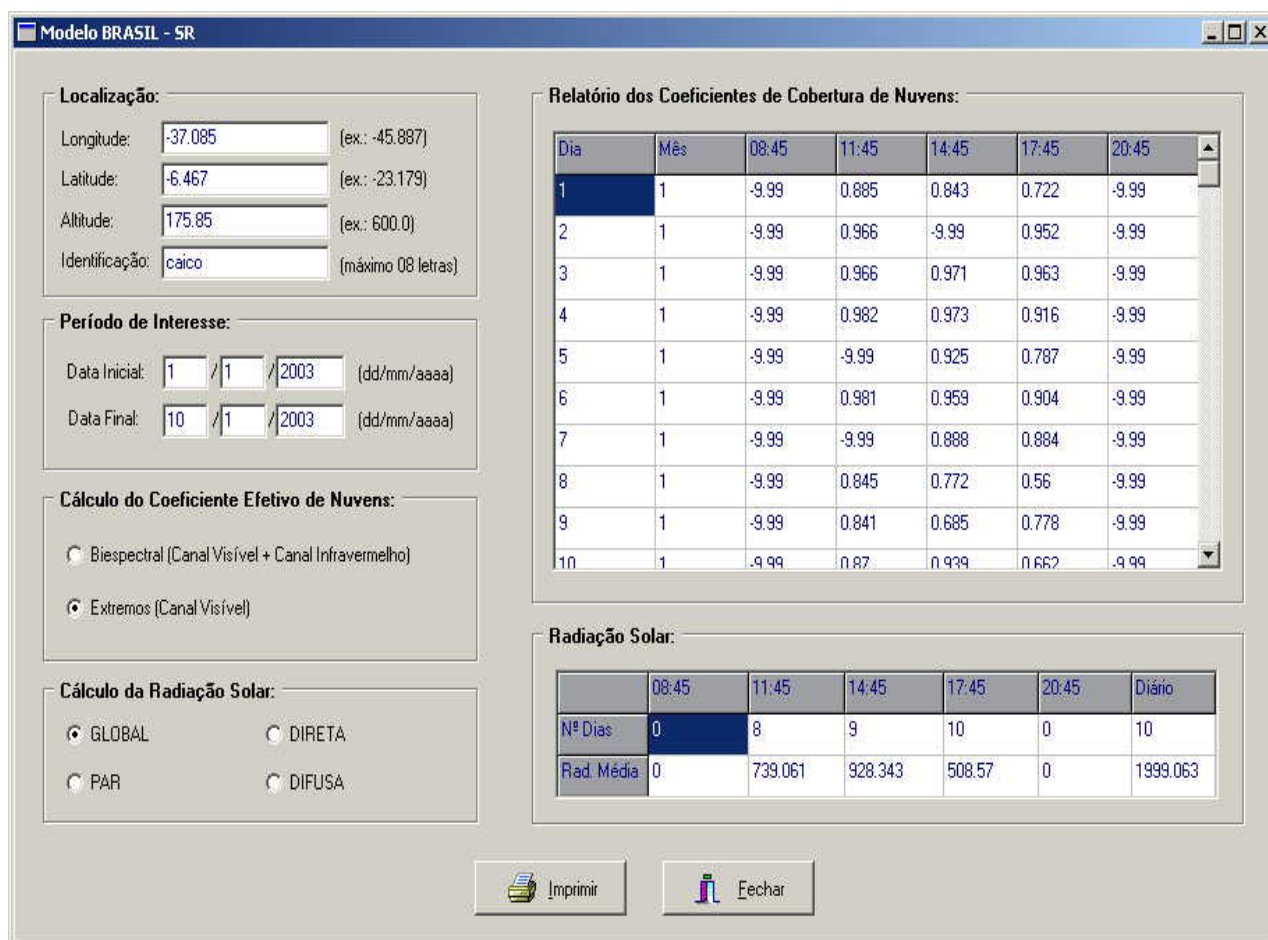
Modelo BRASIL - SR

Localização:

Longitude: -37.085 (ex.: -45.887)

Latitude: -6.467 (ex.: -23.179)

Altitude: 175.85 (ex.: 600.0)

Identificação: caico (máximo 08 letras)

Período de Interesse:

Data Inicial: 1 / 1 / 2003 (dd/mm/aaaa)

Data Final: 10 / 1 / 2003 (dd/mm/aaaa)

Cálculo do Coeficiente Efetivo de Nuvens:

Biespectral (Canal Visível + Canal Infravermelho)

Extremos (Canal Visível)

Cálculo da Radiação Solar:

GLOBAL DIRETA

PAR DIFUSA

Relatório dos Coeficientes de Cobertura de Nuvens:

| Dia | Mês | 08:45 | 11:45 | 14:45 | 17:45 | 20:45 |
|---|---|---|---|---|---|---|
| 1 | 1 | -9.99 | 0.885 | 0.843 | 0.722 | -9.99 |
| 2 | 1 | -9.99 | 0.966 | -9.99 | 0.952 | -9.99 |
| 3 | 1 | -9.99 | 0.966 | 0.971 | 0.963 | -9.99 |
| 4 | 1 | -9.99 | 0.982 | 0.973 | 0.916 | -9.99 |
| 5 | 1 | -9.99 | -9.99 | 0.925 | 0.787 | -9.99 |
| 6 | 1 | -9.99 | 0.981 | 0.959 | 0.904 | -9.99 |
| 7 | 1 | -9.99 | -9.99 | 0.888 | 0.884 | -9.99 |
| 8 | 1 | -9.99 | 0.845 | 0.772 | 0.56 | -9.99 |
| 9 | 1 | -9.99 | 0.841 | 0.685 | 0.778 | -9.99 |
| 10 | 1 | -9.99 | 0.87 | 0.939 | 0.662 | -9.99 |

Radiação Solar:

| | 08:45 | 11:45 | 14:45 | 17:45 | 20:45 | Diário |
|---|---|---|---|---|---|---|
| Nº Dias | 0 | 8 | 9 | 10 | 0 | 10 |
| Rad. Média | 0 | 739.061 | 928.343 | 508.57 | 0 | 1999.063 |

Imprimir Fechar